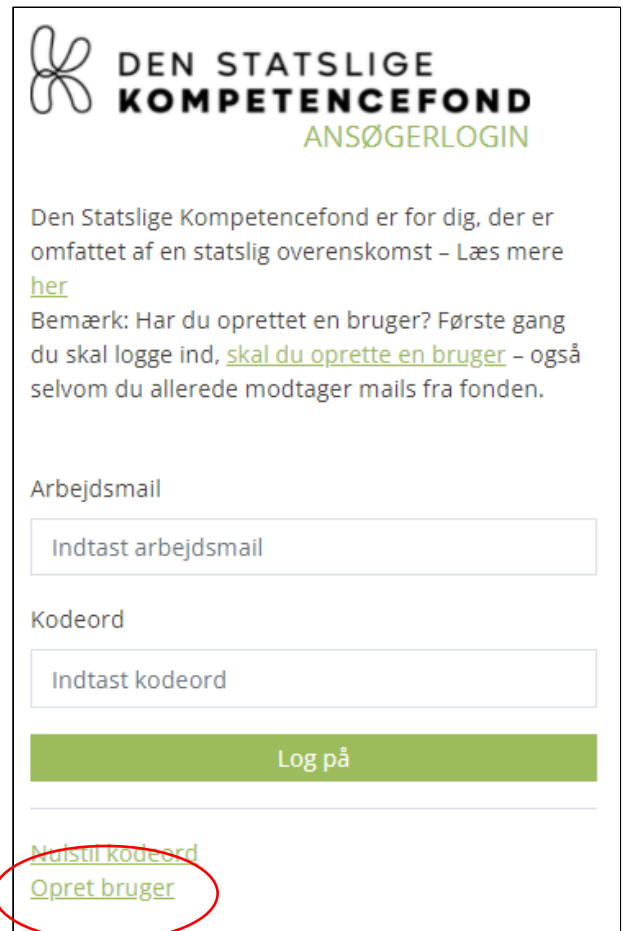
DEN STATSLIGE
KOMPETENCEFOND
ANSØGERLOGIN

Den Statslige Kompetencefond er for dig, der er omfattet af en statslig overenskomst – Læs mere her
Bemærk: Har du oprettet en bruger? Første gang du skal logge ind, skal du oprette en bruger – også selvom du allerede modtager mails fra fonden.

Arbejdsmail

Indtast arbejdsmail

Kodeord

Indtast kodeord

Log på

Nulstil kodeord
Opret bruger